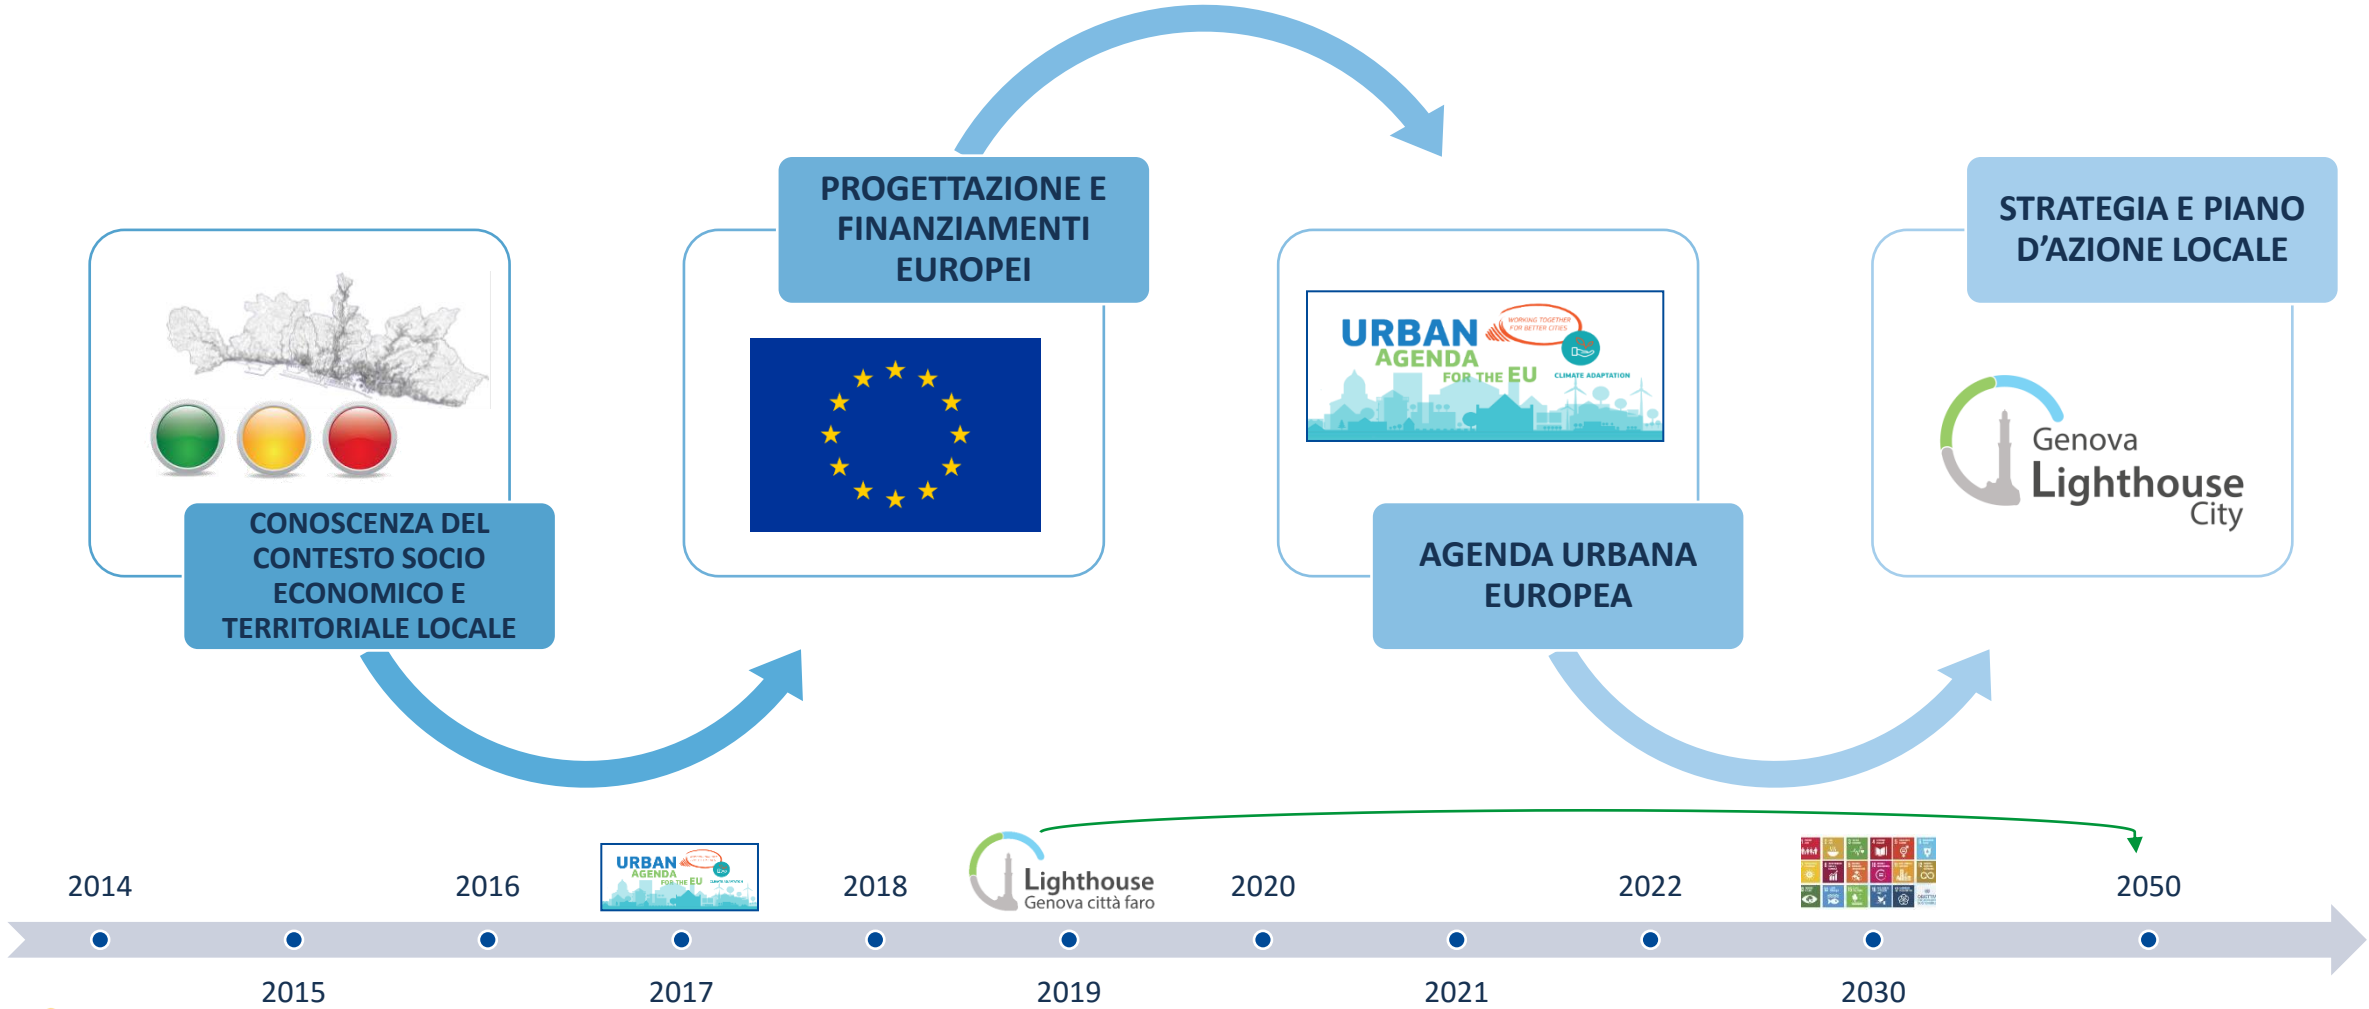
CONOSCENZA DEL CONTESTO SOCIO ECONOMICO E TERRITORIALE LOCALE

PROGETTAZIONE E FINANZIAMENTI EUROPEI

URBAN AGENDA FOR THE EU
WORKING TOGETHER FOR BETTER CITIES
CLIMATE ADAPTATION

AGENDA URBANA EUROPEA

STRATEGIA E PIANO D'AZIONE LOCALE

Genova Lighthouse City

2014
2015
2016
URBAN AGENDA FOR THE EU
2017
2018
Lighthouse Genova città faro
2019
2020
2021
2022
2030
2050